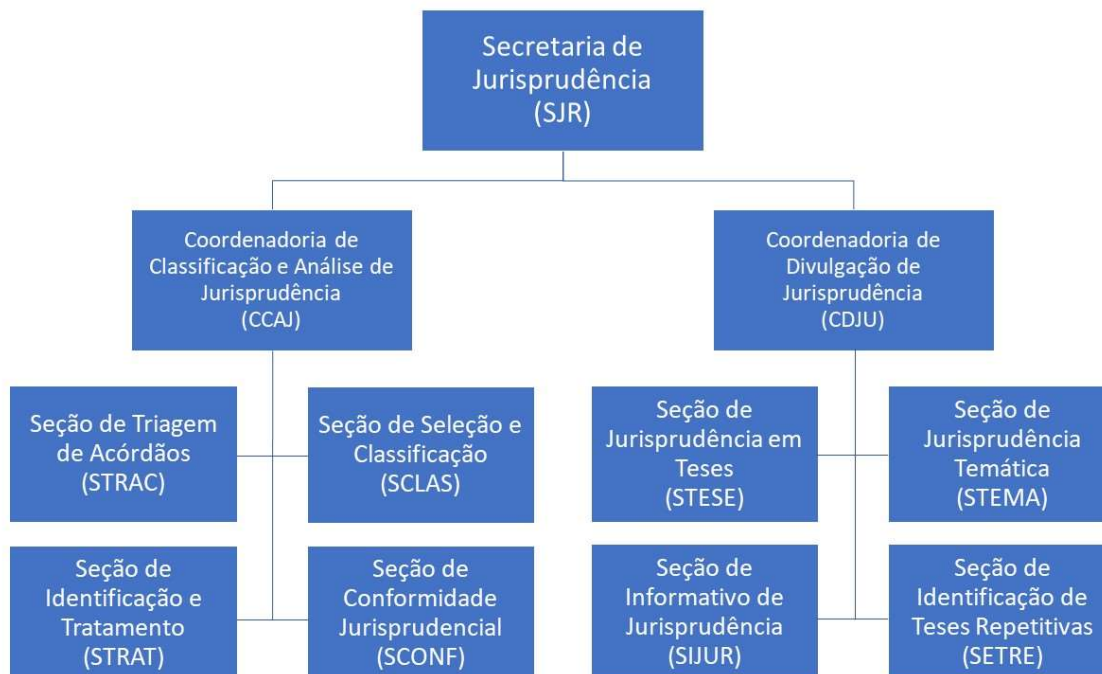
Secretaria de Jurisprudência (SJR)

Coordenadoria de Classificação e Análise de Jurisprudência (CCAJ)

Seção de Triagem de Acórdãos (STRAC)

Seção de Seleção e Classificação (SCLAS)

Seção de Identificação e Tratamento (STRAT)

Seção de Conformidade Jurisprudencial (SCONF)

Coordenadoria de Divulgação de Jurisprudência (CDJU)

Seção de Jurisprudência em Teses (STESE)

Seção de Jurisprudência Temática (STEMA)

Seção de Informativo de Jurisprudência (SIJUR)

Seção de Identificação de Teses Repetitivas (SETRE)